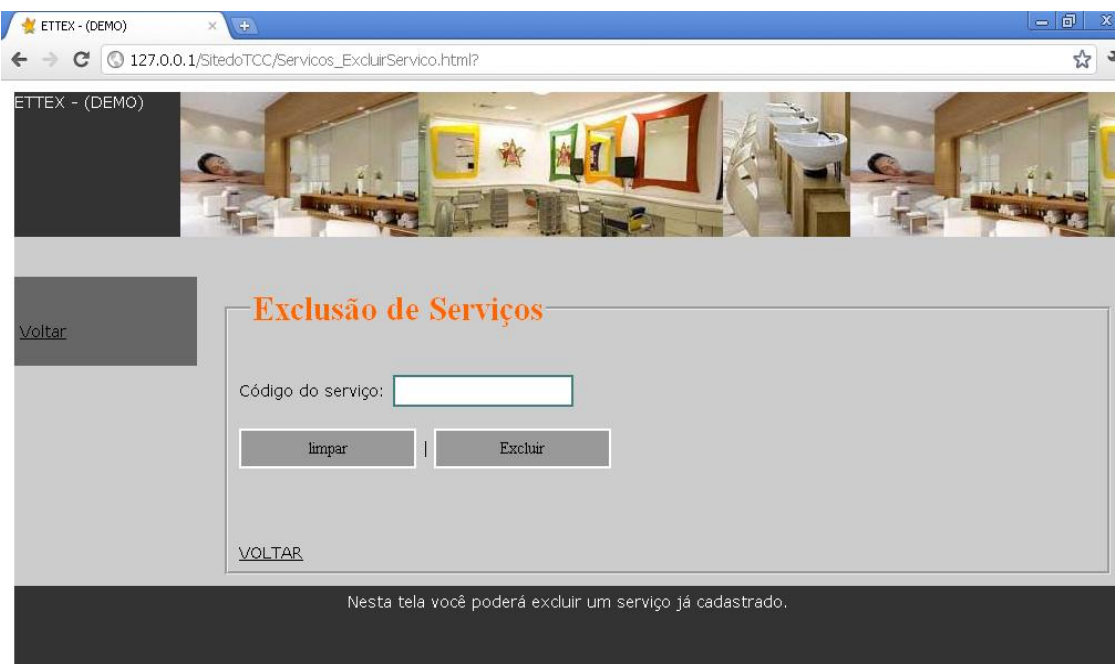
ETTEX - (DEMO)

127.0.0.1/SitedoTCC/Servicos_ExcluirServico.html?

ETTEX - (DEMO)

Voltar

Exclusão de Serviços

Código do serviço:

limpar | Excluir

VOLTAR

Nesta tela você poderá excluir um serviço já cadastrado.